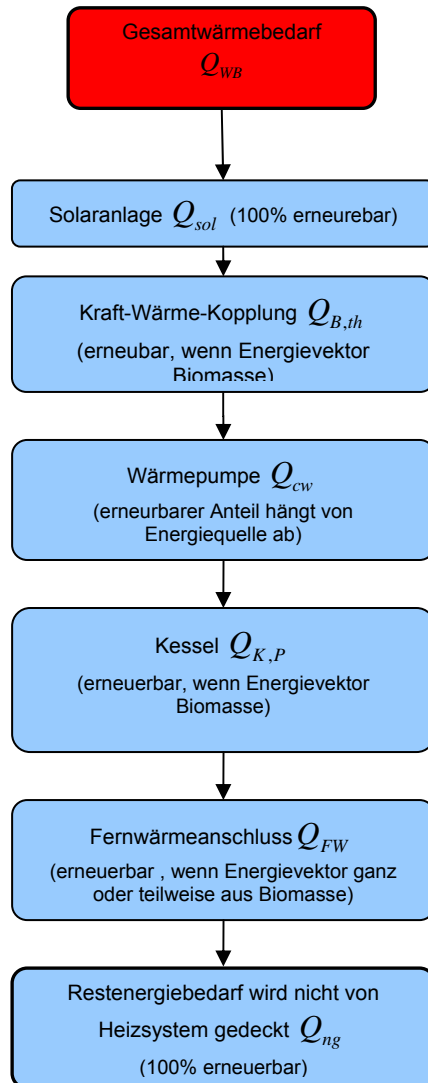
Gesamtwärmebedarf $Q_{WB}$

Solaranlage $Q_{sol}$ (100% erneurebar)

Kraft-Wärme-Kopplung $Q_{B,th}$
(erneubar, wenn Energievektor Biomasse)

Wärmepumpe $Q_{cw}$
(erneurbarer Anteil hängt von Energiequelle ab)

Kessel $Q_{K,P}$
(erneuerbar, wenn Energievektor Biomasse)

Fernwärmeanschluss $Q_{FW}$
(erneuerbar , wenn Energievektor ganz oder teilweise aus Biomasse)

Restenergiebedarf wird nicht von Heizsystem gedeckt $Q_{ng}$
(100% erneuerbar)